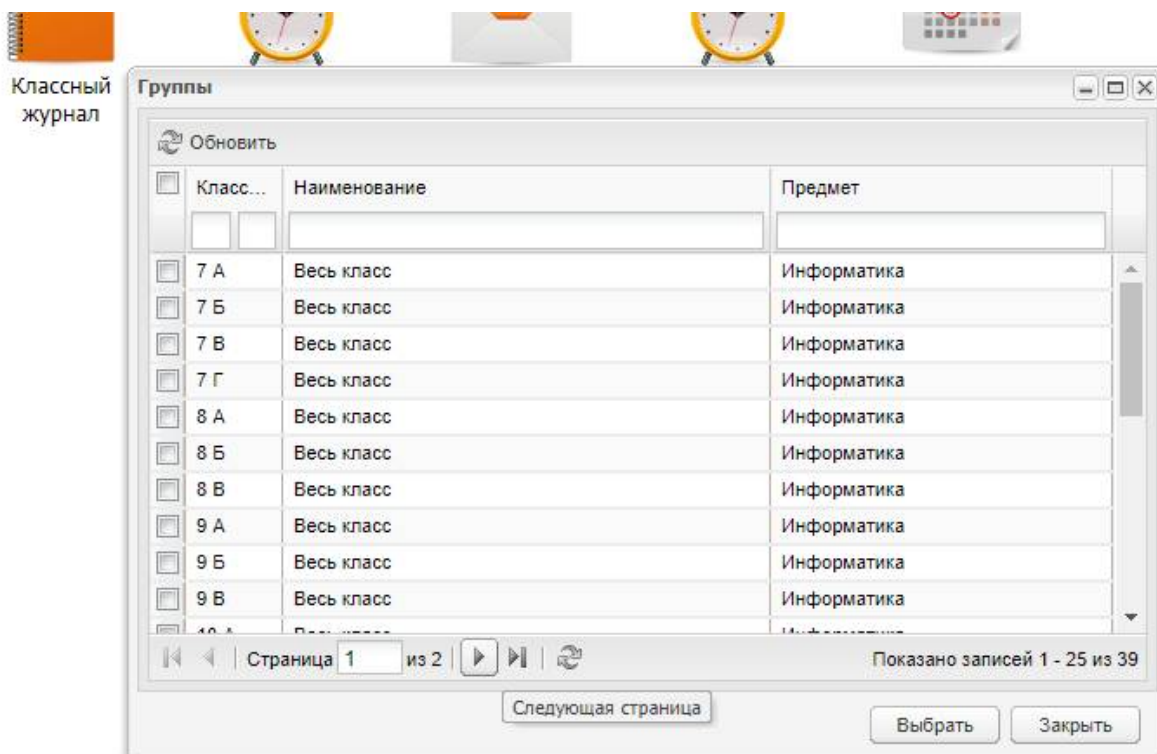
Классный журнал

Группы

Обновить

| Класс... | Наименование | Предмет |
|---|---|---|
| 7 А | Весь класс | Информатика |
| 7 Б | Весь класс | Информатика |
| 7 В | Весь класс | Информатика |
| 7 Г | Весь класс | Информатика |
| 8 А | Весь класс | Информатика |
| 8 Б | Весь класс | Информатика |
| 8 В | Весь класс | Информатика |
| 9 А | Весь класс | Информатика |
| 9 Б | Весь класс | Информатика |
| 9 В | Весь класс | Информатика |
| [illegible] | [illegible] | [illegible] |

Страница 1 из 2

Показано записей 1 - 25 из 39

Следующая страница

Выбрать Закрыть